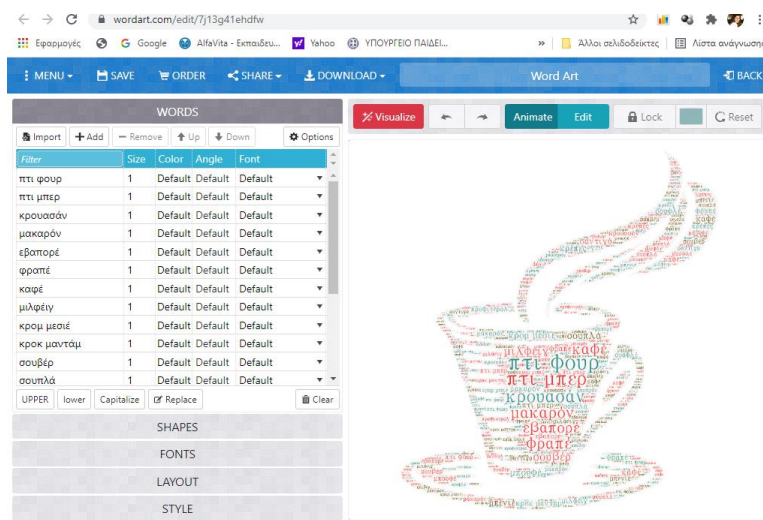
wordart.com/edit/7j13g41ehdfw

Εφαρμογές  G Google  AlfaVita - Εκπαιδευ...  Yahoo  ΥΠΟΥΡΓΕΙΟ ΠΑΙΔΕΙ...  »  Άλλοι σελιδοδείκτες  Λίστα ανάγνωση

MENU  SAVE  ORDER  SHARE  DOWNLOAD  Word Art  BACK

WORDS

Import  + Add  − Remove  Up  Down  Options

| Filter | Size | Color | Angle | Font |
|---|---|---|---|---|
| πτι φουρ | 1 | Default | Default | Default |
| πτι μπερ | 1 | Default | Default | Default |
| κρουασάν | 1 | Default | Default | Default |
| μακαρόν | 1 | Default | Default | Default |
| εβαπορέ | 1 | Default | Default | Default |
| φραπέ | 1 | Default | Default | Default |
| καφέ | 1 | Default | Default | Default |
| μιλφέιγ | 1 | Default | Default | Default |
| κρομ μεσιέ | 1 | Default | Default | Default |
| κροκ μαντάμ | 1 | Default | Default | Default |
| σουβέρ | 1 | Default | Default | Default |
| σουπλά | 1 | Default | Default | Default |

UPPER  lower  Capitalize  Replace  Clear

SHAPES

FONTS

LAYOUT

STYLE

Visualize  Animate  Edit  Lock  Reset

μιλφέιγ καφέ πτι φουρ πτι μπερ κρουασάν μακαρόν εβαπορέ φραπέ σουβέρ